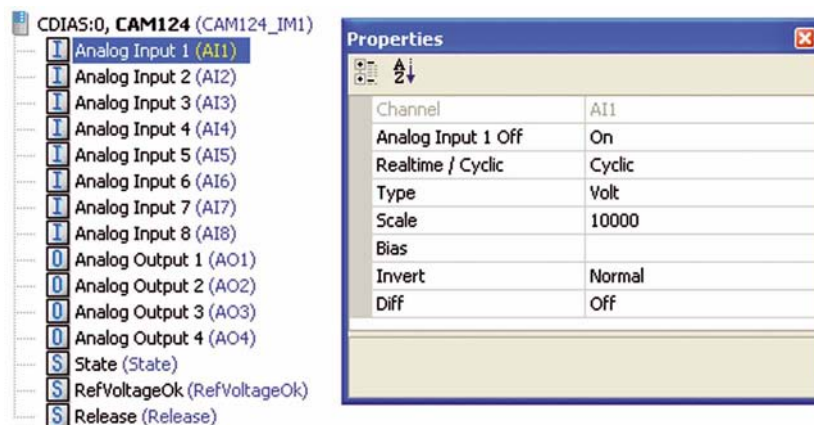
CDIAS:0, CAM124 (CAM124_IM1)
I Analog Input 1 (AI1)
I Analog Input 2 (AI2)
I Analog Input 3 (AI3)
I Analog Input 4 (AI4)
I Analog Input 5 (AI5)
I Analog Input 6 (AI6)
I Analog Input 7 (AI7)
I Analog Input 8 (AI8)
O Analog Output 1 (AO1)
O Analog Output 2 (AO2)
O Analog Output 3 (AO3)
O Analog Output 4 (AO4)
S State (State)
S RefVoltageOk (RefVoltageOk)
S Release (Release)

Properties

| | |
|---|---|
| Channel | AI1 |
| Analog Input 1 Off | On |
| Realtime / Cyclic | Cyclic |
| Type | Volt |
| Scale | 10000 |
| Bias | |
| Invert | Normal |
| Diff | Off |